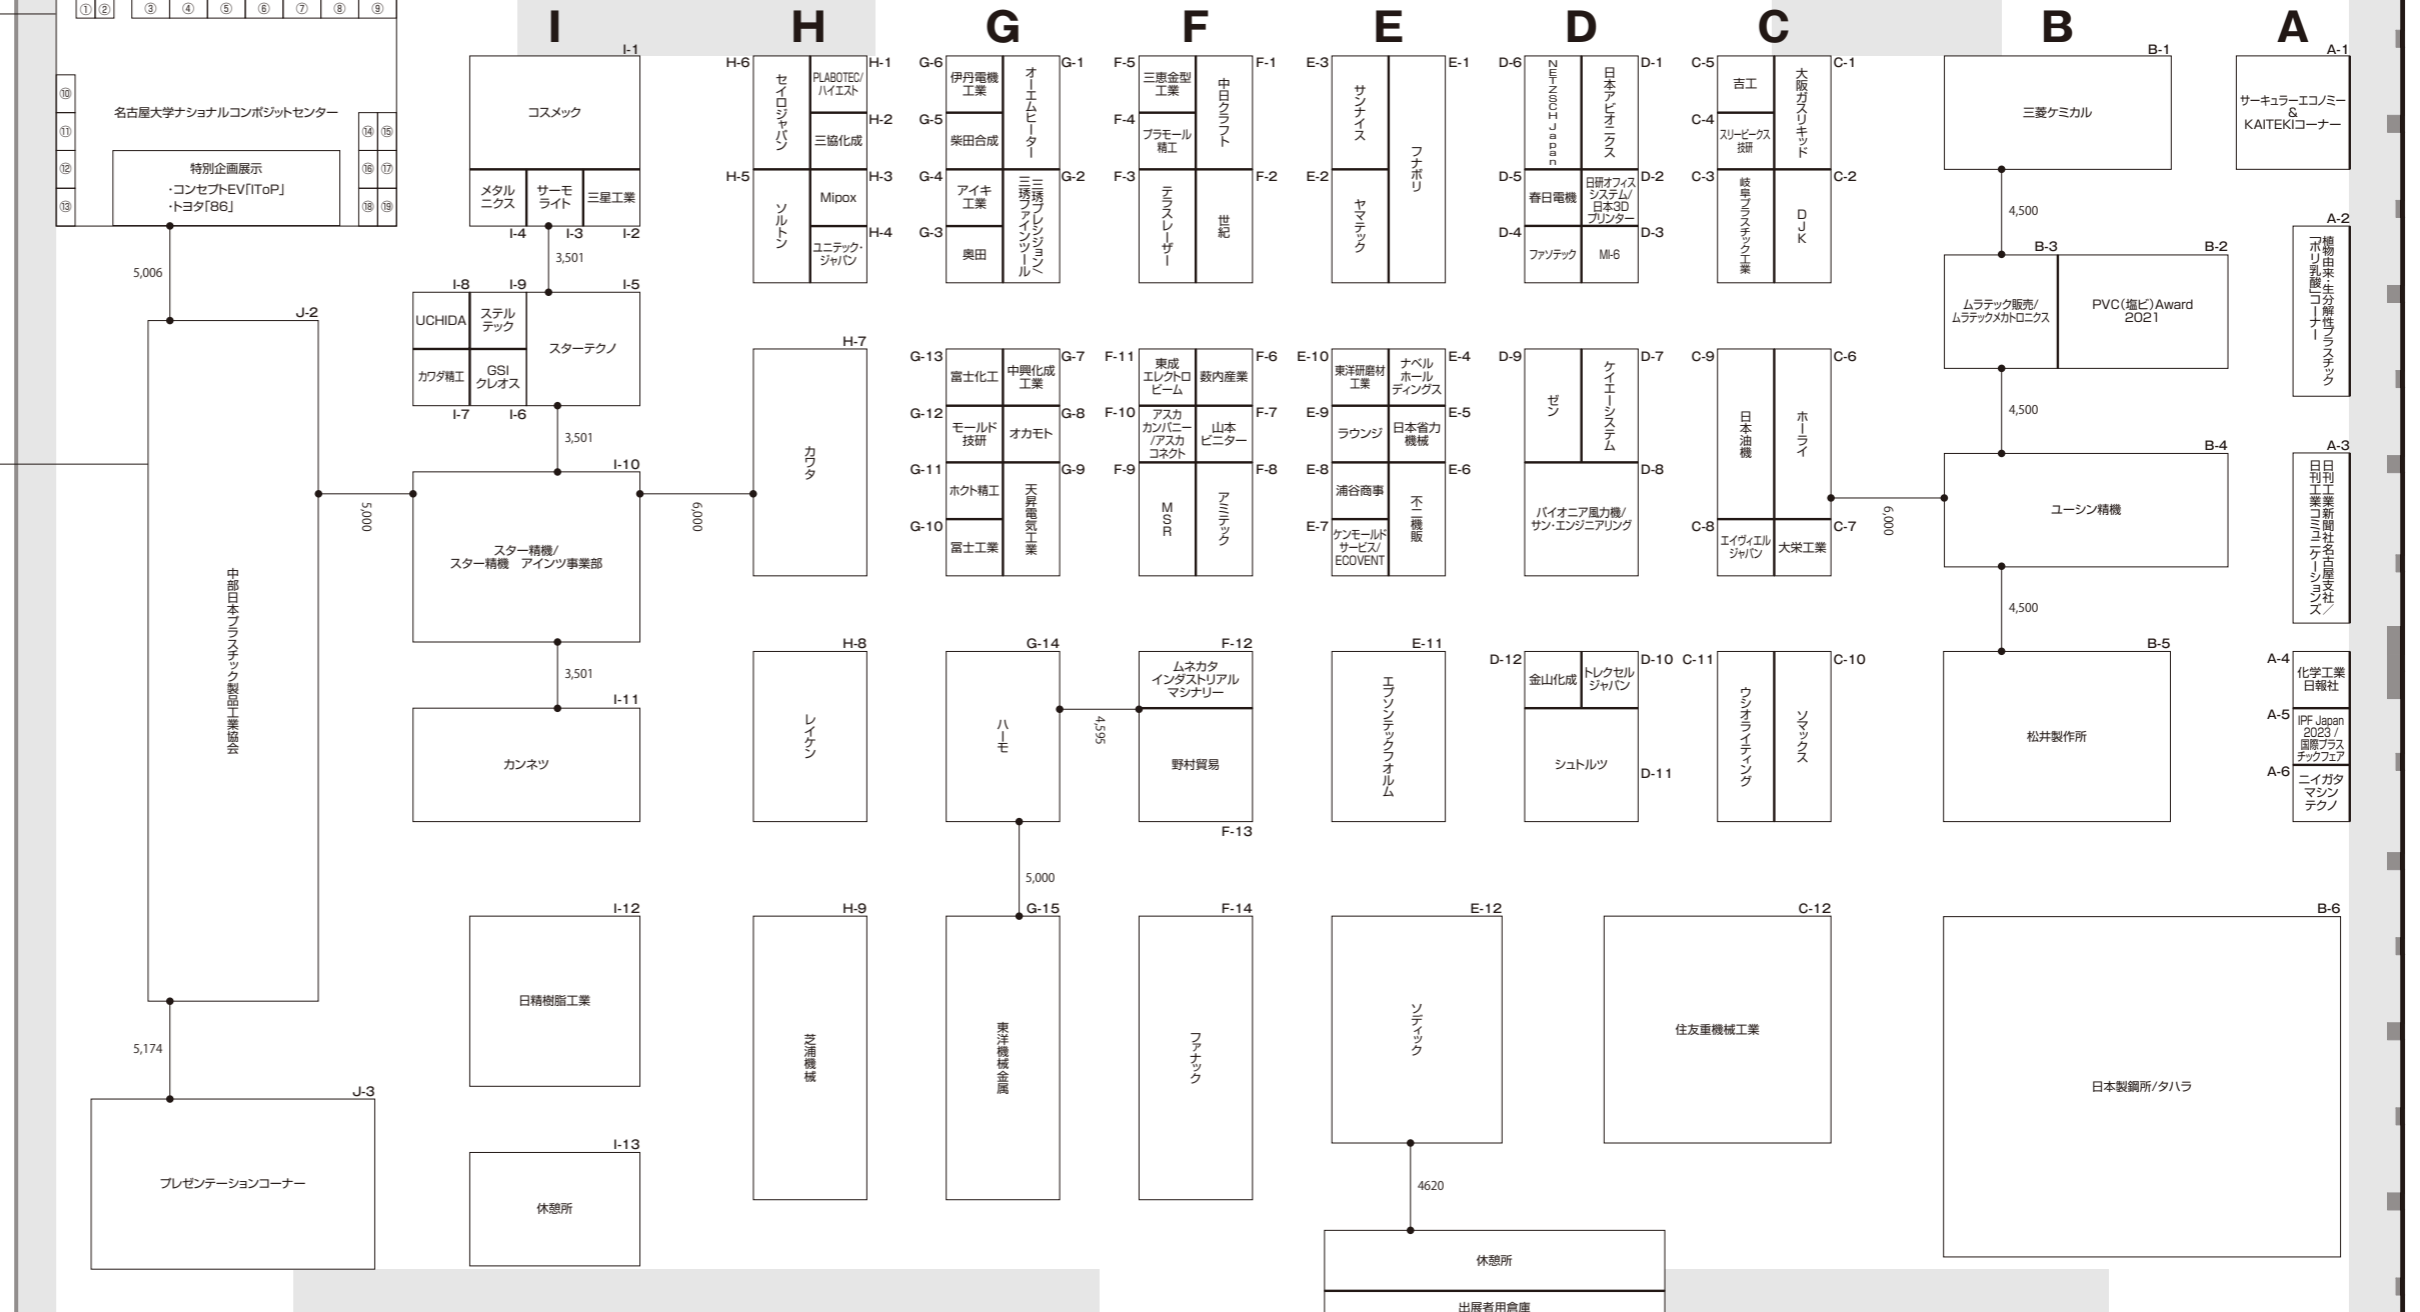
① ② ③ ④ ⑤ ⑥ ⑦ ⑧ ⑨
⑩ ⑪ ⑫ ⑬
名古屋大学ナショナルコンポジットセンター
⑭ ⑮ ⑯ ⑰ ⑱ ⑲
特別企画展示
・コンセプトEV「IToP」
・トヨタ「86」

I H G F E D C B A

I-1 コスメック
メタルニクス サーモライト 三星工業
I-4 I-3 I-2
3,501
I-8 I-9 I-5
UCHIDA ステルテック スターテクノ
カワダ精工 GSIクレオス
I-7 I-6
3,501
I-10
スター精機/スター精機 アインツ事業部
3,501
I-11 カンネツ
I-12 日精樹脂工業
I-13 休憩所

5,006
J-2 中部日本プラスチック製品工業協会
5,000
5,174
J-3 プレゼンテーションコーナー

H-6 セイロジャパン
PLABOTEC/ハイエスト H-1
三協化成 H-2
H-5 ソルトン
Mipox H-3
ユニテック・ジャパン H-4
6,000
H-7 カワタ
H-8 レイケン
H-9 芝浦機械

G-6 伊丹電機工業
G-5 柴田合成
G-4 アイキ工業
G-3 奥田
オーエムヒーター G-1
三琇プレシジョン/三琇ファインツール G-2
G-13 富士化工
中興化成工業 G-7
G-12 モールド技研
オカモト G-8
G-11 ホクト精工
天昇電気工業 G-9
G-10 富士工業
G-14 ハーモ
4,595
5,000
G-15 東洋機械金属

F-5 三恵金型工業
F-4 プラモール精工
F-3 テラスレーザー
中日クラフト F-1
世紀 F-2
F-11 東成エレクトロビーム
藪内産業 F-6
F-10 アスカカンパニー/アスカコネクト
山本ビニター F-7
F-9 MSR
アミテック F-8
F-12 ムネカタインダストリアルマシナリー
野村貿易
F-13
F-14 ファナック

E-3 サンナイス
E-2 ヤマテック
フナボリ E-1
E-10 東洋研磨材工業
ナベルホールディングス E-4
E-9 ラウンジ
日本省力機械 E-5
E-8 浦谷商事
E-7 ケンモールドサービス/ECOVENT
不二機販 E-6
E-11 エフソンテックフォルム
E-12 ソディック
4620
休憩所
出展者用倉庫

D-6 NETZSCH Japan
日本アビオニクス D-1
D-5 春日電機
日研オフィスシステム/日本3Dプリンター D-2
D-4 ファソテック
MI-6 D-3
D-9 ゼン
ケイエーシステム D-7
パイオニア風力機/サン・エンジニアリング D-8
D-12 金山化成
トレクセルジャパン D-10
シュトルツ D-11

C-5 吉工
C-4 スリーピークス技研
C-3 岐阜プラスチック工業
大阪ガスリキッド C-1
DJK C-2
C-9 日本油機
ホーライ C-6
C-8 エイヴィエルジャパン
大栄工業 C-7
6,000
C-11 ウシオライティング
ソマックス C-10
C-12 住友重機械工業

B-1 三菱ケミカル
4,500
B-3 B-2
ムラテック販売/ムラテックメカトロニクス
PVC(塩ビ)Award 2021
4,500
B-4 ユーシン精機
4,500
B-5 松井製作所
B-6 日本製鋼所/タハラ

A-1 サーキュラーエコノミー&KAITEKIコーナー
A-2 植物由来・生分解性プラスチック「ポリ乳酸」コーナー
A-3 日刊工業新聞社名古屋支社/日刊工業コミュニケーションズ
A-4 化学工業日報社
A-5 IPF Japan 2023 / 国際プラスチックフェア
A-6 ニイガタマシンテクノ